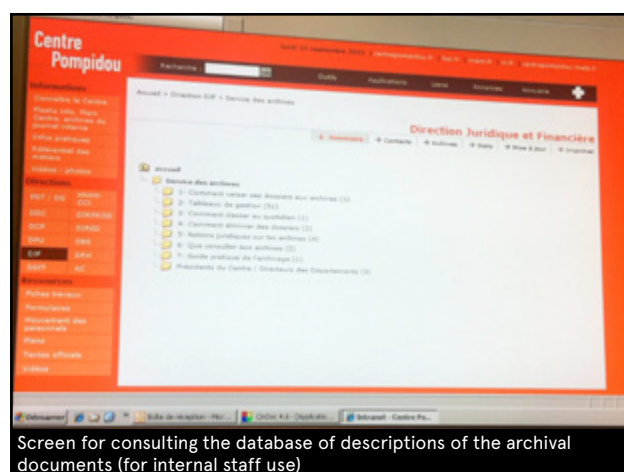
Centre Pompidou

Recherche

Outils Applications Liens Annuaire

Informations

Connaître le Centre

Infos pratiques

Référentiel des métiers

Vidéos - photos

Directions

DJF

Ressources

Fiches travaux

Formulaires

Plans

Textes officiels

Vidéos

Accueil > Direction DJF > Service des archives

Direction Juridique et Financière

+ Contacts + Archives + Imprimer

Accueil

Service des archives

1- Comment verser vos dossiers aux archives

2- Tableaux de gestion

3- Comment classer au quotidien

4- Comment éliminer des dossiers

5- Notions juridiques sur les archives

6- Que consulter aux archives

7- Guide pratique de l'archivage

Présidents du Centre / Directeurs des Départements

Démarrer

Boîte de réception

Intranet - Centre Po...

Screen for consulting the database of descriptions of the archival documents (for internal staff use)